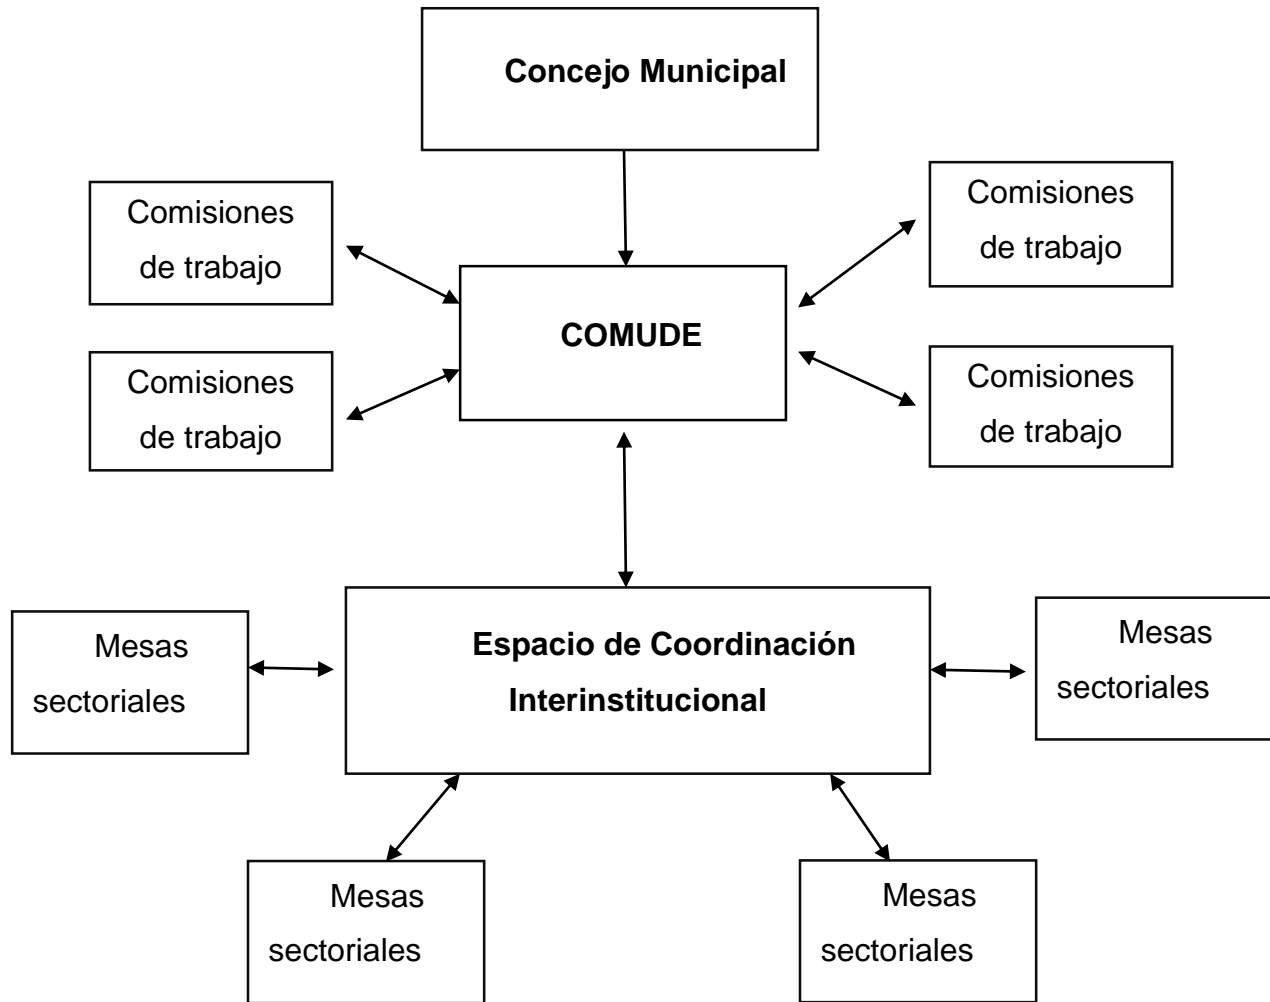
Concejo Municipal

Comisiones de trabajo

Comisiones de trabajo

COMUDE

Comisiones de trabajo

Comisiones de trabajo

Mesas sectoriales

Espacio de Coordinación Interinstitucional

Mesas sectoriales

Mesas sectoriales

Mesas sectoriales